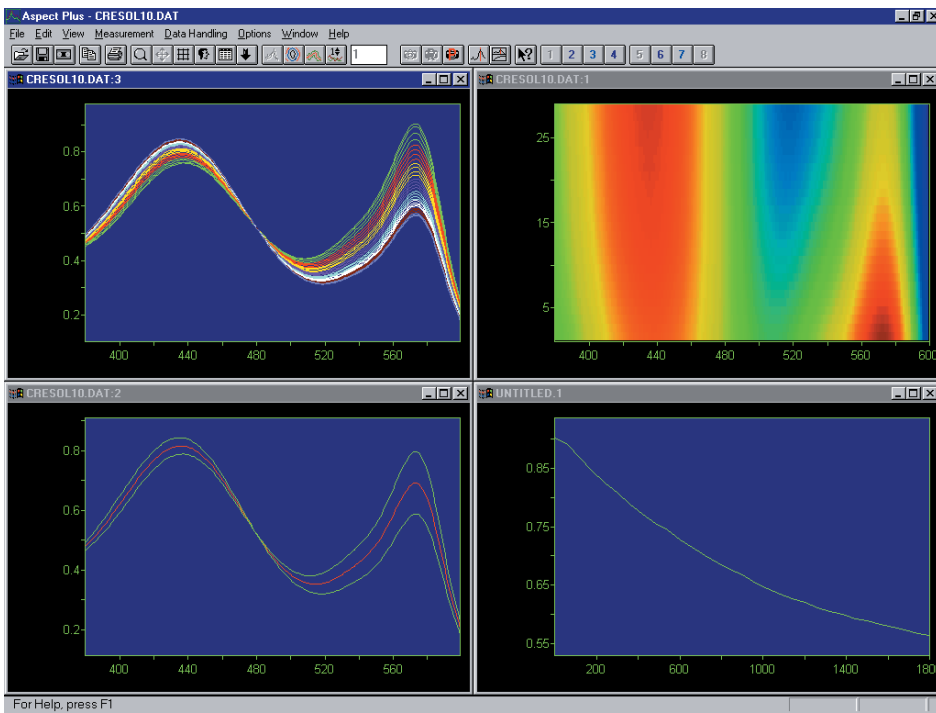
Aspect Plus - CRESOL10.DAT

File Edit View Measurement Data Handling Options Window Help

1

1 2 3 4 5 6 7 8

CRESOL10.DAT:3

0.8
0.6
0.4
0.2
400 440 480 520 560

CRESOL10.DAT:1

25
15
5
400 440 480 520 560 600

CRESOL10.DAT:2

0.8
0.6
0.4
0.2
400 440 480 520 560

UNTITLED.1

0.85
0.75
0.65
0.55
200 600 1000 1400 180

For Help, press F1